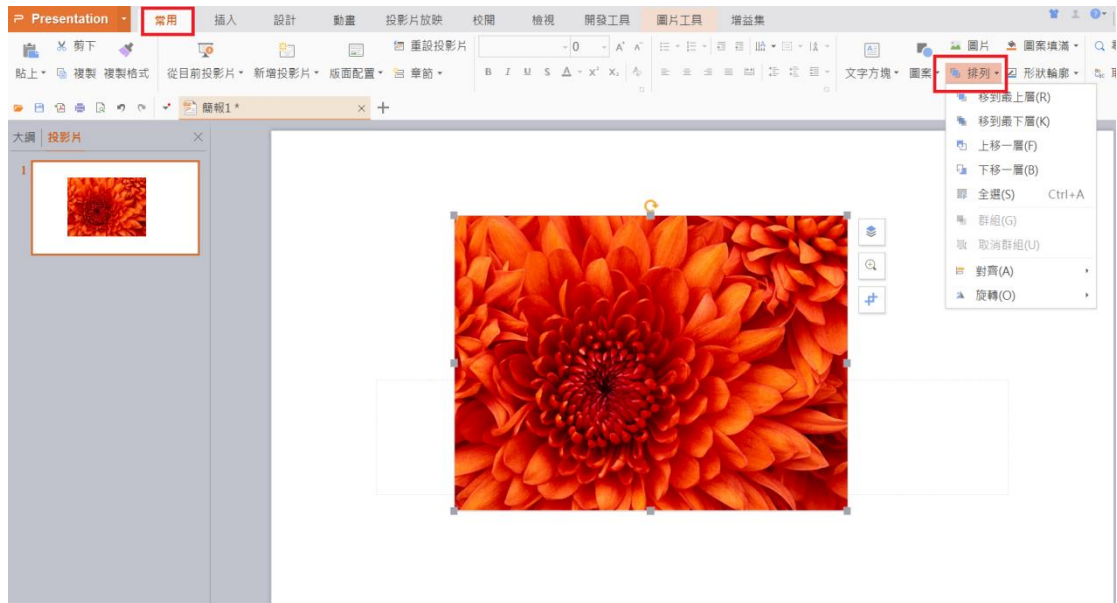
Presentation 常用 插入 設計 動畫 投影片放映 校閱 檢視 開發工具 圖片工具 增益集

剪下 貼上 複製 複製格式 從目前投影片 新增投影片 版面配置 重設投影片 章節 0 文字方塊 圖案 圖片 圖案填滿 排列 形狀輪廓

簡報1 *

大綱 投影片

1

移到最上層(R)
移到最下層(K)
上移一層(F)
下移一層(B)
全選(S) Ctrl+A
群組(G)
取消群組(U)
對齊(A)
旋轉(O)